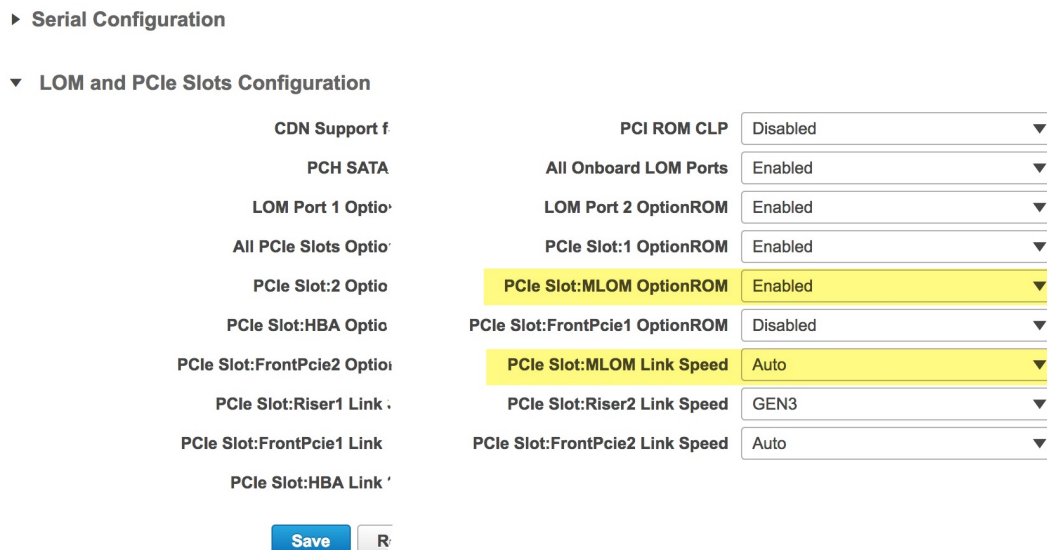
▸ Serial Configuration

▾ LOM and PCIe Slots Configuration

| | | |
|---|---|---|
| CDN Support f | PCI ROM CLP | Disabled |
| PCH SATA | All Onboard LOM Ports | Enabled |
| LOM Port 1 Optio | LOM Port 2 OptionROM | Enabled |
| All PCIe Slots Optio | PCIe Slot:1 OptionROM | Enabled |
| PCIe Slot:2 Optio | PCIe Slot:MLOM OptionROM | Enabled |
| PCIe Slot:HBA Optio | PCIe Slot:FrontPcie1 OptionROM | Disabled |
| PCIe Slot:FrontPcie2 Optio | PCIe Slot:MLOM Link Speed | Auto |
| PCIe Slot:Riser1 Link | PCIe Slot:Riser2 Link Speed | GEN3 |
| PCIe Slot:FrontPcie1 Link | PCIe Slot:FrontPcie2 Link Speed | Auto |
| PCIe Slot:HBA Link | | |

Save R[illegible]